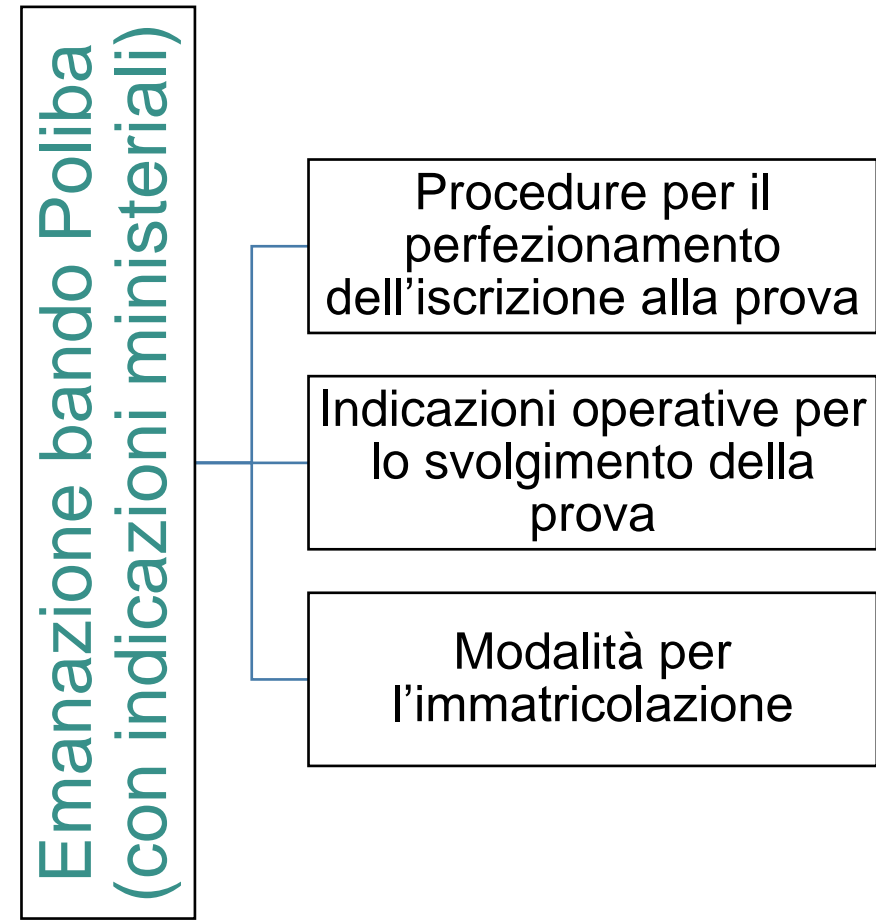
Emanazione bando Poliba (con indicazioni ministeriali)

Procedure per il perfezionamento dell’iscrizione alla prova

Indicazioni operative per lo svolgimento della prova

Modalità per l’immatricolazione